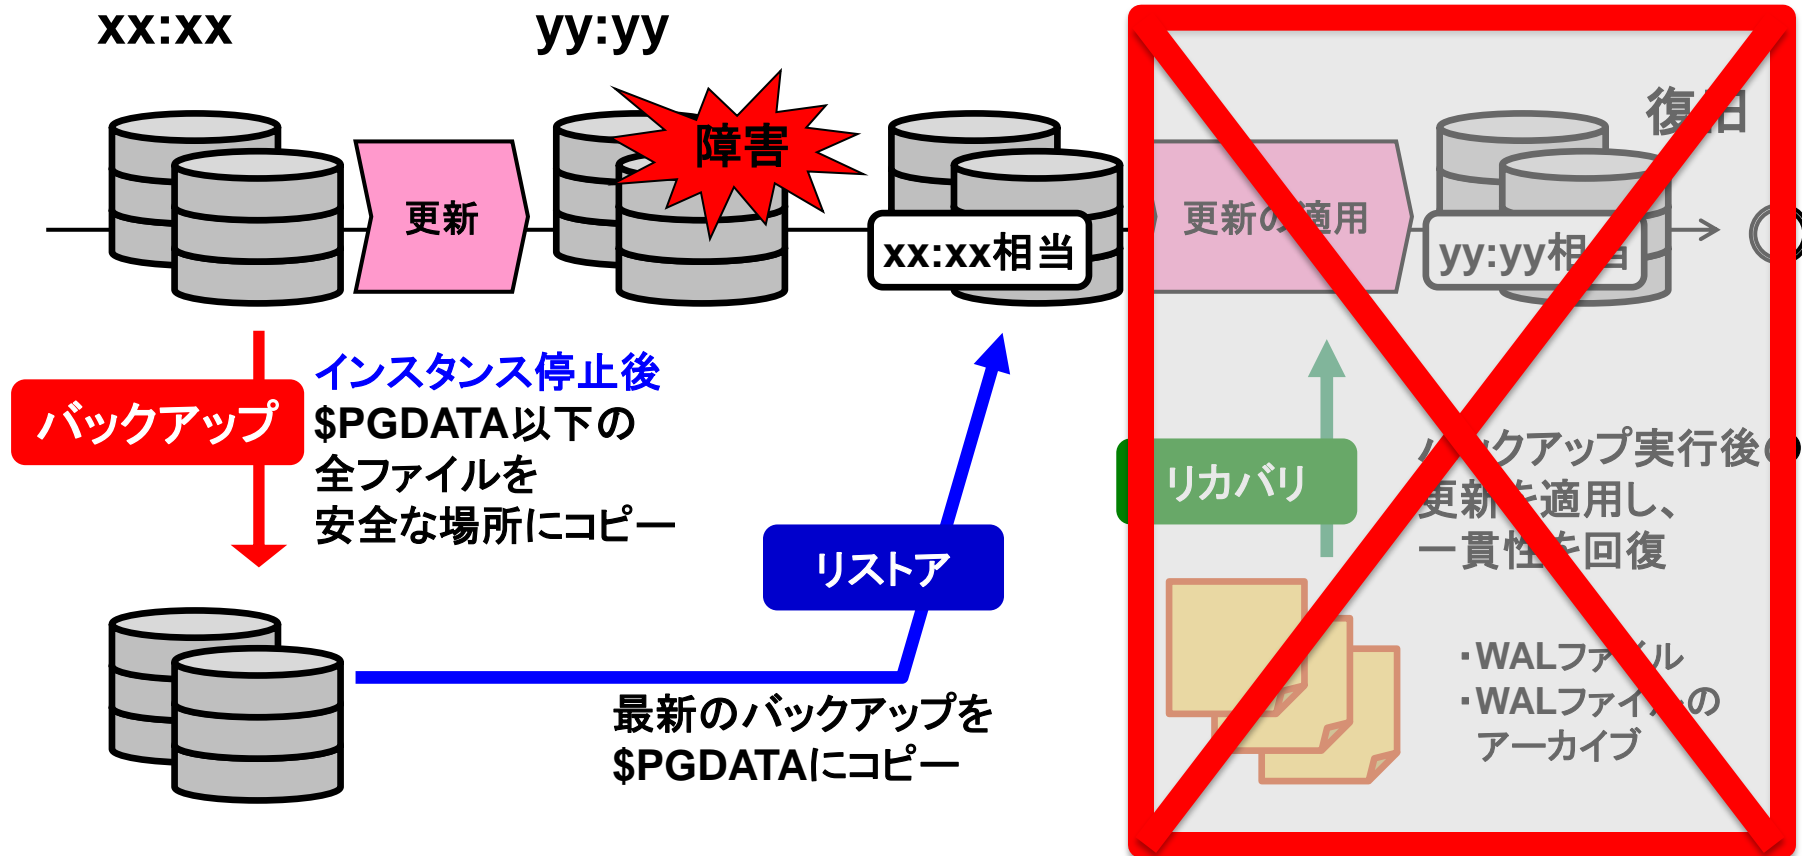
xx:xx

yy:yy

障害

更新

xx:xx相当

復旧

更新の適用

yy:yy相当

バックアップ

インスタンス停止後
$PGDATA以下の
全ファイルを
安全な場所にコピー

リストア

リカバリ

バックアップ実行後の
更新を適用し、
一貫性を回復

・WALファイル
・WALファイルの
アーカイブ

最新のバックアップを
$PGDATAにコピー